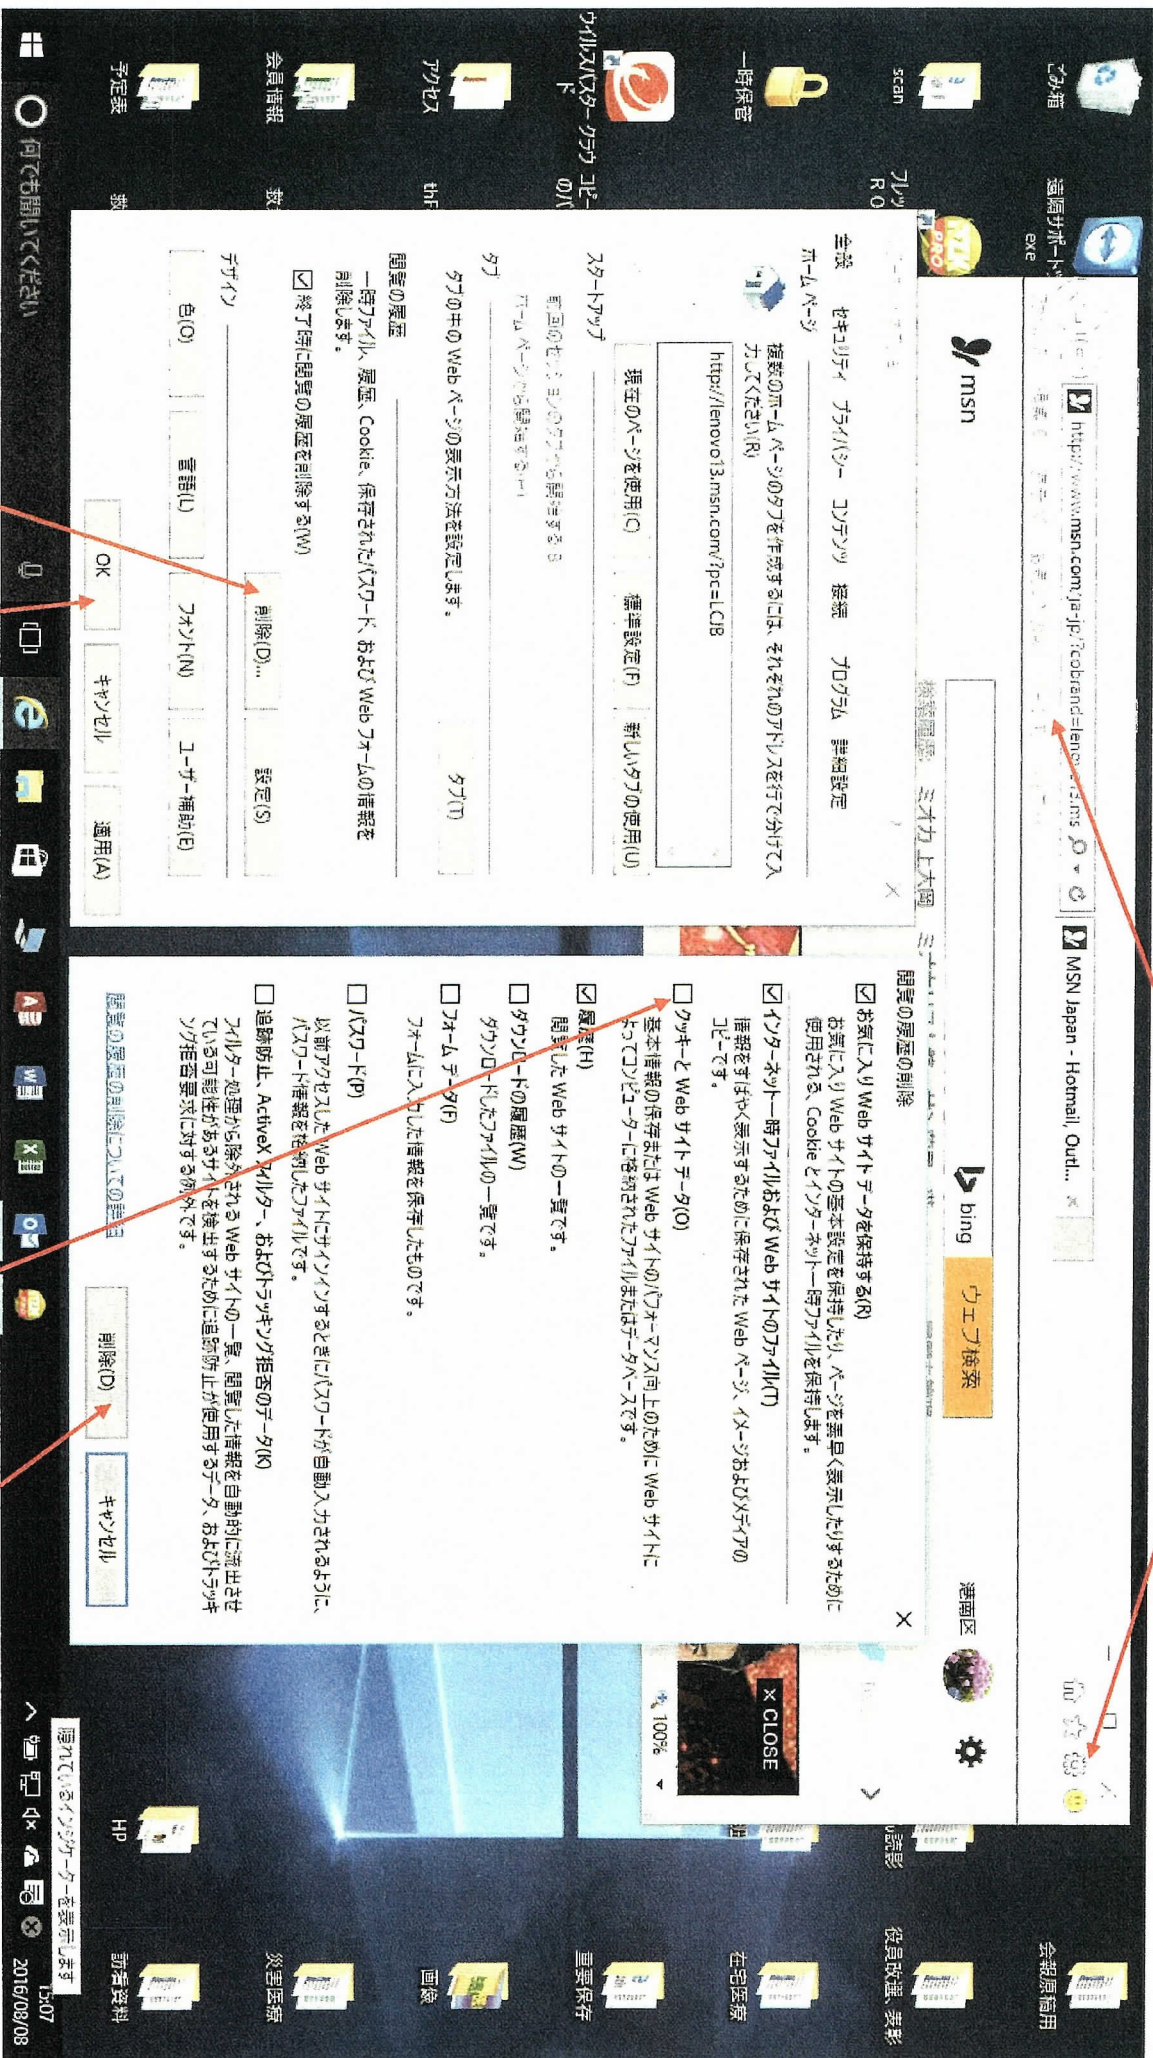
ごみ箱
遠隔サポート
exe
scan
フレッツ
一時保管
ウイルスバスター クラウド
コピーのパ
アクセス
会員情報
予定表

http://www.msn.com/ja-jp/?cobrand=lenovo13.ms
MSN Japan - Hotmail, Outl...
msn
bing
ウェブ検索
港南区
× CLOSE
100%

全般 セキュリティ プライバシー コンテンツ 接続 プログラム 詳細設定
ホーム ページ
複数のホーム ページのタブを作成するには、それぞれのアドレスを行で分けて入力してください(R)。
http://lenovo13.msn.com/?pc=LCJB
現在のページを使用(C) 標準設定(F) 新しいタブの使用(U)
スタートアップ
前回のセッションのタブから開始する(B)
ホーム ページから開始する(H)
タブ
タブの中の Web ページの表示方法を設定します。
タブ(T)
閲覧の履歴
一時ファイル、履歴、Cookie、保存されたパスワード、および Web フォームの情報を削除します。
終了時に閲覧の履歴を削除する(W)
削除(D)... 設定(S)
デザイン
色(O) 言語(L) フォント(N) ユーザー補助(E)
OK キャンセル 適用(A)

閲覧の履歴の削除
お気に入り Web サイト データを保持する(R)
お気に入り Web サイトの基本設定を保持したり、ページを素早く表示したりするために使用される、Cookie とインターネット一時ファイルを保持します。
インターネット一時ファイルおよび Web サイトのファイル(T)
情報をすばやく表示するために保存された Web ページ、イメージおよびメディアのコピーです。
クッキーと Web サイトデータ(O)
基本情報の保存または Web サイトのパフォーマンス向上のために Web サイトによってコンピューターに格納されたファイルまたはデータベースです。
履歴(H)
閲覧した Web サイトの一覧です。
ダウンロードの履歴(W)
ダウンロードしたファイルの一覧です。
フォーム データ(F)
フォームに入力した情報を保存したものです。
パスワード(P)
以前アクセスした Web サイトにサインインするときにパスワードが自動入力されるように、パスワード情報を格納したファイルです。
追跡防止、ActiveX フィルター、およびトラッキング拒否のデータ(K)
フィルター処理から除外される Web サイトの一覧、閲覧した情報を自動的に流出させている可能性があるサイトを検出するために追跡防止が使用するデータ、およびトラッキング拒否要求に対する例外です。
閲覧の履歴の削除についての詳細
削除(D) キャンセル

何でも聞いてください
隠れているインジケーターを表示します
15:07
2016/08/08
HP
会報原稿用
役員改選、表彰
在宅医療
重要保存
画像
災害医療
記者資料